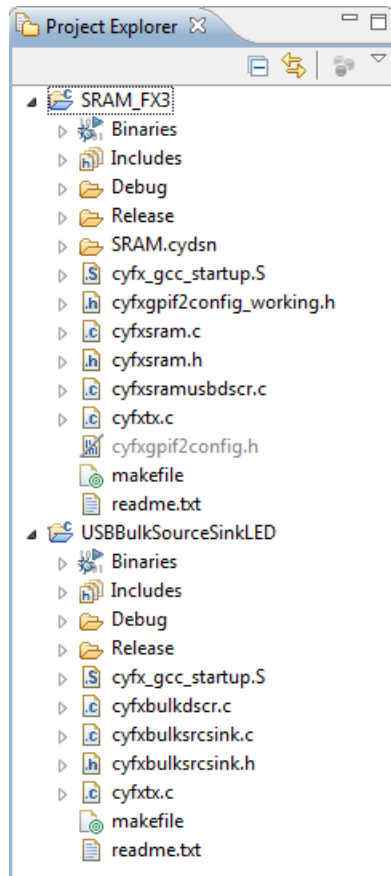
Project Explorer

SRAM_FX3
Binaries
Includes
Debug
Release
SRAM.cydsn
cyfx_gcc_startup.S
cyfxgpif2config_working.h
cyfxsram.c
cyfxsram.h
cyfxsramusbdscr.c
cyfxtx.c
cyfxgpif2config.h
makefile
readme.txt
USBBulkSourceSinkLED
Binaries
Includes
Debug
Release
cyfx_gcc_startup.S
cyfxbulkdscr.c
cyfxbulksrcsink.c
cyfxbulksrcsink.h
cyfxtx.c
makefile
readme.txt